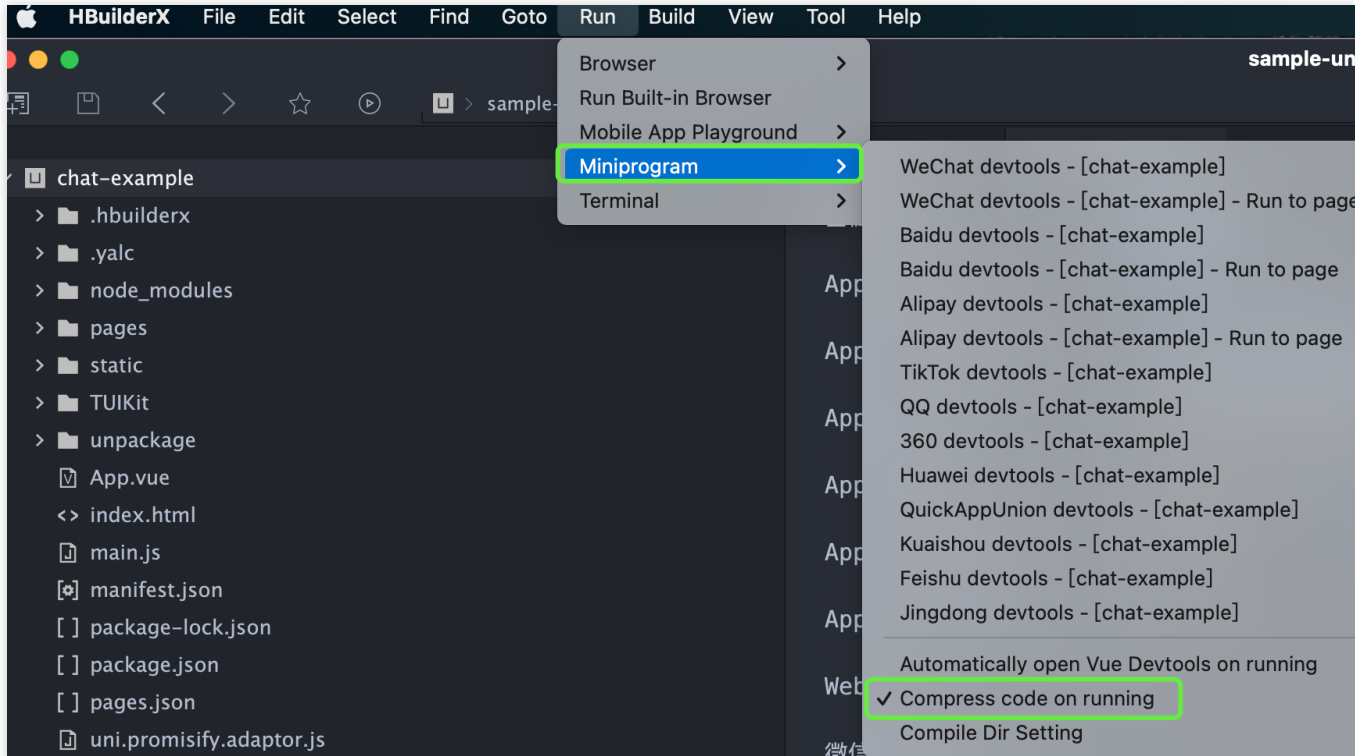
HBuilderX File Edit Select Find Goto Run Build View Tool Help

sample-un

sample-

chat-example
.hbuilderx
.yalc
node_modules
pages
static
TUIKit
unpackage
App.vue
index.html
main.js
manifest.json
package-lock.json
package.json
pages.json
uni.promisify.adaptor.js

Browser
Run Built-in Browser
Mobile App Playground
Miniprogram
Terminal

WeChat devtools - [chat-example]
WeChat devtools - [chat-example] - Run to page
Baidu devtools - [chat-example]
Baidu devtools - [chat-example] - Run to page
Alipay devtools - [chat-example]
Alipay devtools - [chat-example] - Run to page
TikTok devtools - [chat-example]
QQ devtools - [chat-example]
360 devtools - [chat-example]
Huawei devtools - [chat-example]
QuickAppUnion devtools - [chat-example]
Kuaishou devtools - [chat-example]
Feishu devtools - [chat-example]
Jingdong devtools - [chat-example]
Automatically open Vue Devtools on running
✓ Compress code on running
Compile Dir Setting

App
App
App
App
App
App
Web
微信